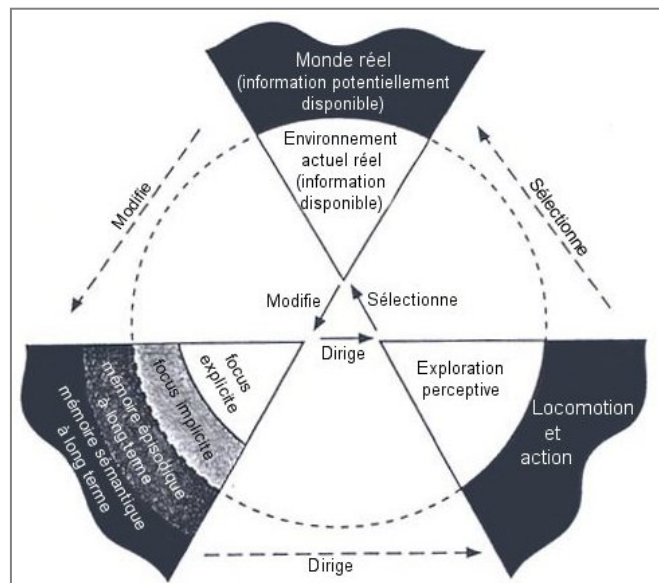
Monde réel (information potentiellement disponible)

Environnement actuel réel (information disponible)

Modifie

Sélectionne

Modifie

Sélectionne

Dirige

focus explicite

focus implicite

mémoire épisodique à long terme

mémoire sémantique à long terme

Exploration perceptive

Locomotion et action

Dirige